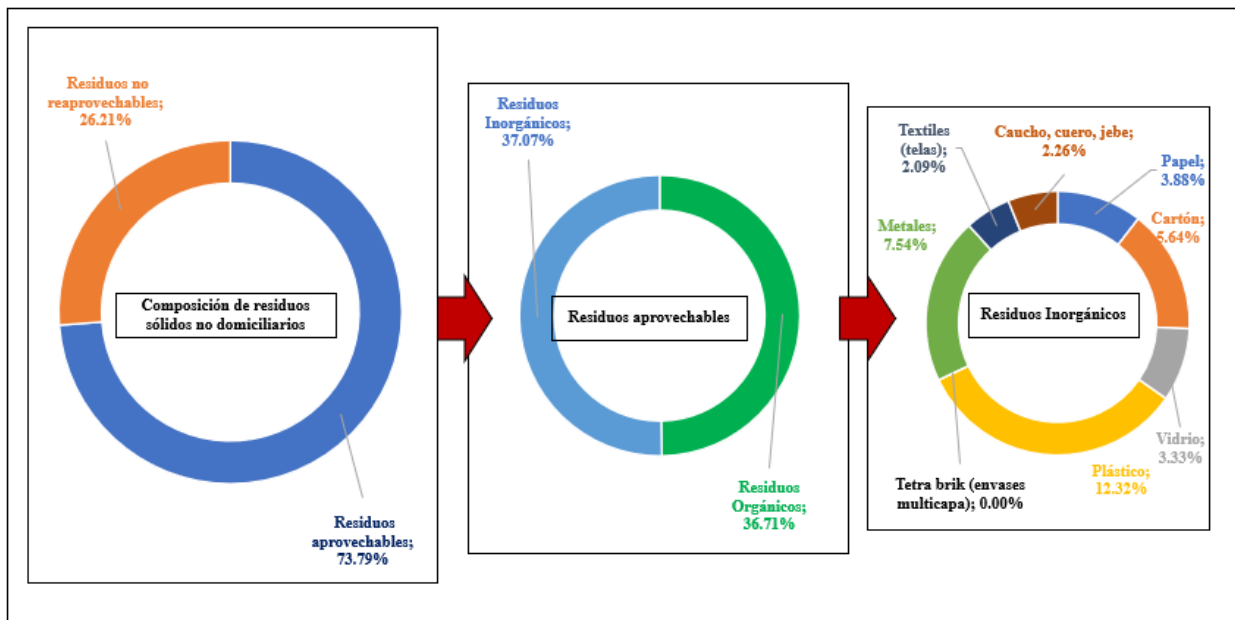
Residuos no reaprovechables; 26.21%

Composición de residuos sólidos no domiciliarios

Residuos aprovechables; 73.79%

Residuos Inorgánicos; 37.07%

Residuos aprovechables

Residuos Orgánicos; 36.71%

Textiles (telas); 2.09%

Caucho, cuero, jebe; 2.26%

Papel; 3.88%

Cartón; 5.64%

Metales; 7.54%

Residuos Inorgánicos

Vidrio; 3.33%

Plástico; 12.32%

Tetra brik (envases multicapa); 0.00%